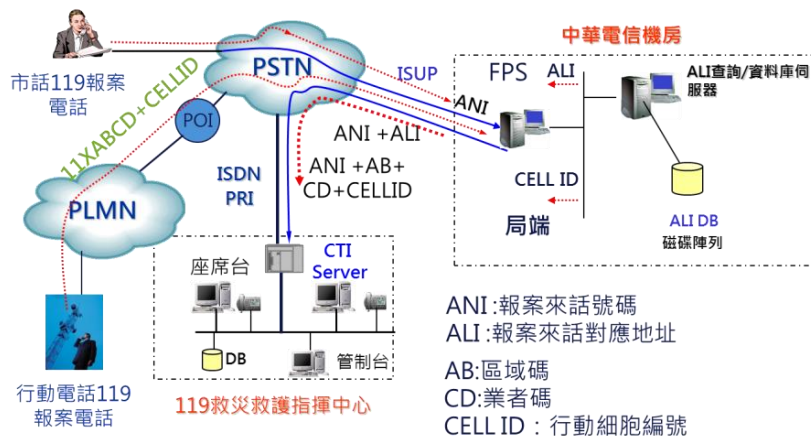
中華電信機房

市話119報案電話

PSTN

ISUP

FPS

ALI

ALI查詢/資料庫伺服器

ANI

ANI +ALI

11XABCD+CELLID

POI

ANI +AB+ CD+CELLID

ISDN PRI

CELL ID

PLMN

局端

ALI DB 磁碟陣列

座席台

CTI Server

DB

管制台

ANI :報案來話號碼
ALI :報案來話對應地址

AB:區域碼
CD:業者碼
CELL ID : 行動細胞編號

行動電話119報案電話

119救災救護指揮中心